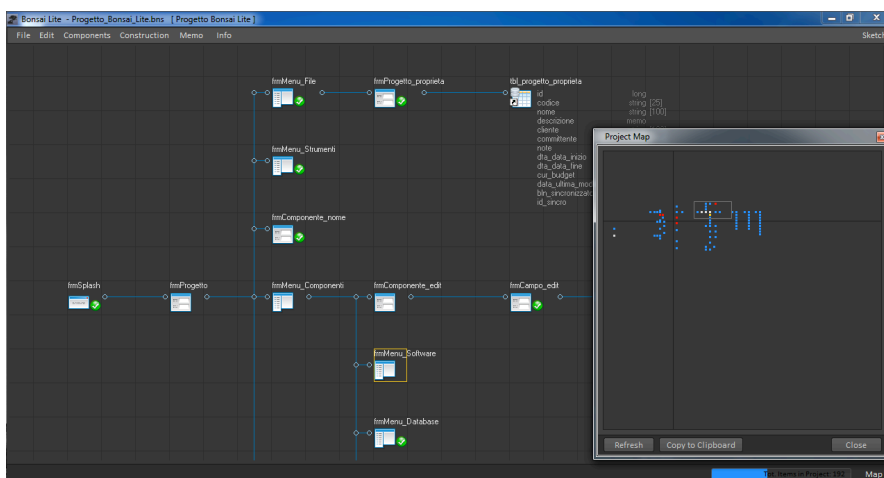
Bonsai Lite - Progetto_Bonsai_Lite.bns [ Progetto Bonsai Lite ]

File Edit Components Construction Memo Info

Sketch

frmMenu_File

frmProgetto_proprieta

tbl_progetto_proprieta

id long
codice string [25]
nome string [100]
descrizione memo
cliente
committente
note
dta_data_inizio
dta_data_fine
cur_budget
data_ultima_mod
bln_sincronizzato
id_sincro

frmMenu_Strumenti

frmComponente_nome

frmSplash

frmProgetto

frmMenu_Componenti

frmComponente_edit

frmCampo_edit

frmMenu_Software

frmMenu_Database

Project Map

Refresh

Copy to Clipboard

Close

Tot. Items in Project: 192

Map